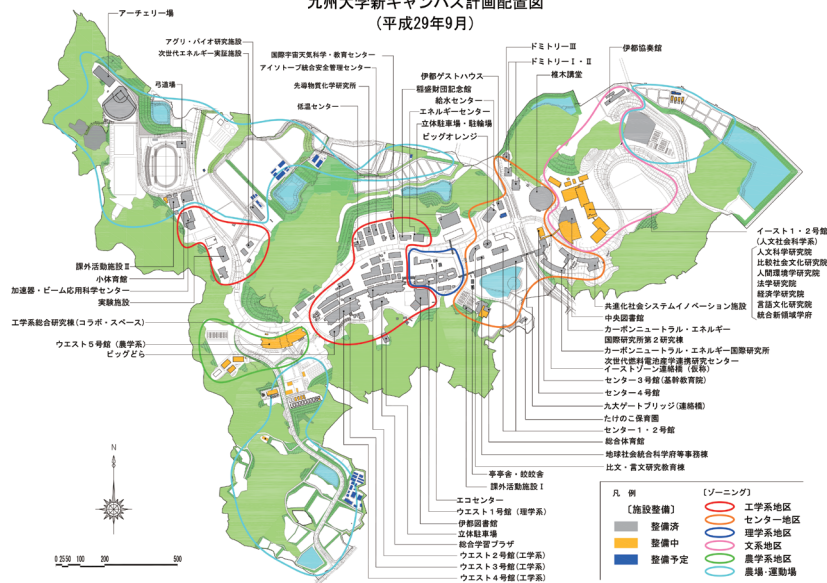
九州大学新キャンパス計画配置図
（平成29年9月）

アーチェリー場
アグリ・バイオ研究施設
次世代エネルギー実証施設
弓道場
国際宇宙天気科学・教育センター
アイソトープ統合安全管理センター
先導物質化学研究所
低温センター
伊都ゲストハウス
稲盛財団記念館
給水センター
エネルギーセンター
立体駐車場・駐輪場
ビッグオレンジ
ドミトリーⅢ
ドミトリーⅠ・Ⅱ
椎木講堂
伊都協奏館

課外活動施設Ⅱ
小体育館
加速器・ビーム応用科学センター
実験施設
工学系総合研究棟（コラボ・スペース）
ウエスト５号館（農学系）
ビッグどら

イースト１・２号館
（人文社会科学系）
人文科学研究院
比較社会文化研究院
人間環境学研究院
法学研究院
経済学研究院
言語文化研究院
統合新領域学府

共進化社会システムイノベーション施設
中央図書館
カーボンニュートラル・エネルギー
国際研究所第２研究棟
カーボンニュートラル・エネルギー国際研究所
次世代燃料電池産学連携研究センター
イーストゾーン連絡橋（仮称）
センター３号館（基幹教育院）
センター４号館
九大ゲートブリッジ（連絡橋）
たけのこ保育園
センター１・２号館
総合体育館
地球社会統合科学府等事務棟
比文・言文研究教育棟

亭亭舎・絞絞舎
課外活動施設Ⅰ
エコセンター
ウエスト１号館（理学系）
伊都図書館
立体駐車場
総合学習プラザ
ウエスト２号館（工学系）
ウエスト３号館（工学系）
ウエスト４号館（工学系）

N
0 25 50 100 200 500

凡 例
〔施設整備〕
整備済
整備中
整備予定
〔ゾーニング〕
工学系地区
センター地区
理学系地区
文系地区
農学系地区
農場・運動場